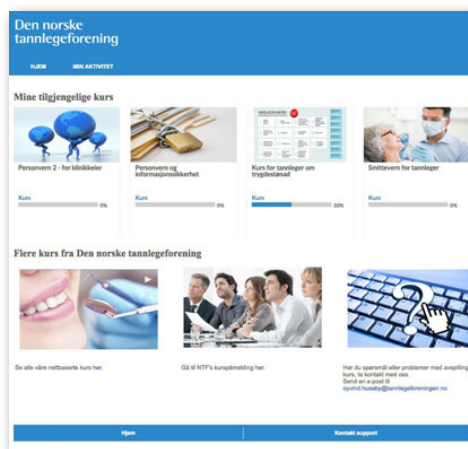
Den norske tannlegeforening

HJEM MIN AKTIVITET

Mine tilgjengelige kurs

Personvern 2 - for klinikkeier

Kurs
0%

Personvern og informasjonssikkerhet

Kurs
0%

Kurs for tannleger om trygdestønad

Kurs
50%

Smittevern for tannleger

Kurs
0%

Flere kurs fra Den norske tannlegeforening

Se alle våre nettbaserte kurs her.

Gå til NTF's kurspåmelding her.

Har du spørsmål eller problemer med avspilling av kurs, ta kontakt med oss. Send en e-post til oyvind.huseby@tannlegeforeningen.no

Hjem Kontakt support